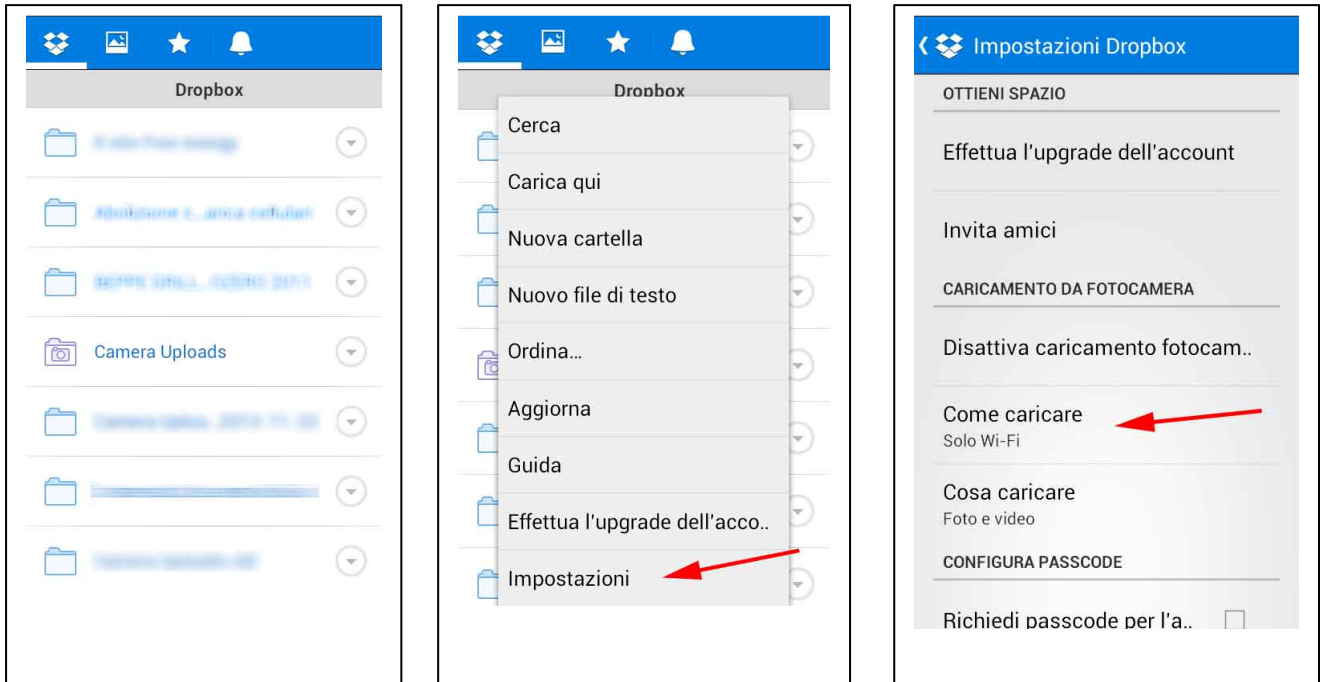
Dropbox

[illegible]

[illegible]

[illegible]

Camera Uploads

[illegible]

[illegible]

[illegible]

Dropbox

Cerca

Carica qui

Nuova cartella

Nuovo file di testo

Ordina...

Aggiorna

Guida

Effettua l'upgrade dell'acco..

Impostazioni

Impostazioni Dropbox

OTTIENI SPAZIO

Effettua l'upgrade dell'account

Invita amici

CARICAMENTO DA FOTOCAMERA

Disattiva caricamento fotocam..

Come caricare
Solo Wi-Fi

Cosa caricare
Foto e video

CONFIGURA PASSCODE

Richiedi passcode per l'a..